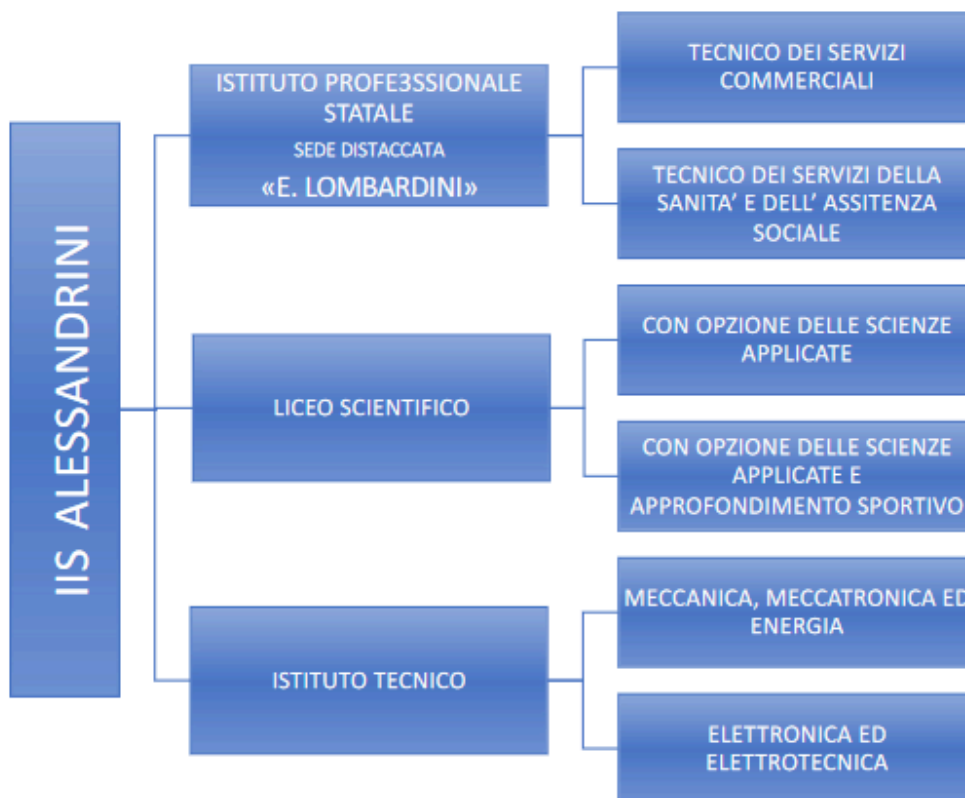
IIS ALESSANDRINI

ISTITUTO PROFE3SSIONALE STATALE
SEDE DISTACCATA
«E. LOMBARDINI»

TECNICO DEI SERVIZI COMMERCIALI

TECNICO DEI SERVIZI DELLA SANITA' E DELL' ASSITENZA SOCIALE

LICEO SCIENTIFICO

CON OPZIONE DELLE SCIENZE APPLICATE

CON OPZIONE DELLE SCIENZE APPLICATE E APPROFONDIMENTO SPORTIVO

ISTITUTO TECNICO

MECCANICA, MECCATRONICA ED ENERGIA

ELETTRONICA ED ELETTROTECNICA